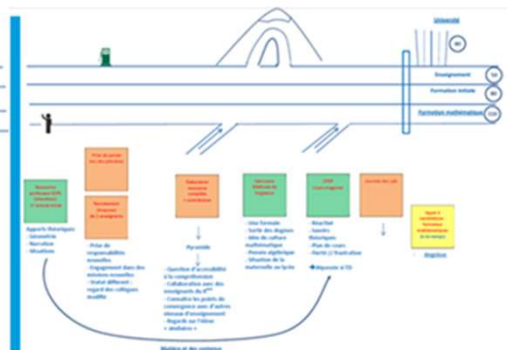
Université

80

Enseignement

50

Formation initiale

80

Formation mathématique

100

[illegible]

Prise de poste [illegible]

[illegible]

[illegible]

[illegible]

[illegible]

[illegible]

Apports théoriques
- Géométrie
- Narration
- Situations

- Prise de responsabilités nouvelles
- Engagement dans des missions nouvelles
- Statut différent : regard des collègues modifié

Pyramide

- Question d'accessibilité à la compréhension
- Collaboration avec des enseignants du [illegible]
- Connaître les points de convergence avec d'autres niveaux d'enseignement
- Regarde sur l'élève « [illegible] »

- Une formule
- Sortir des dogmes
- Idée de culture mathématique
- Pensée algébrique
- Situation de la maternelle au lycée

- Réactivé
- Savoirs théoriques
- Plan de cours
- Outils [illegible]

↓

Dépasser à TO

Algorithme

Modèles et des contenus